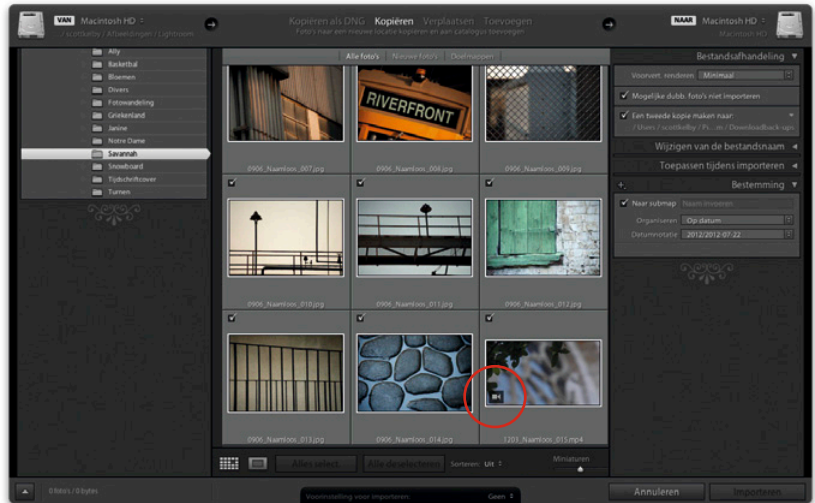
VAN Macintosh HD
/ scottkelby / Afbeeldingen / Lightroom

Kopiëren als DNG Kopiëren Verplaatsen Toevoegen
Foto's naar een nieuwe locatie kopiëren en aan catalogus toevoegen

NAAR Macintosh HD
Macintosh HD

Ally
Basketbal
Bloemen
Divers
Fotowandeling
Griekenland
Janine
Notre Dame
Savannah
Snowboard
Tijdschriftcover
Turnen

Alle foto's Nieuwe foto's Doelmappen

RIVERFRONT

0906_Naamloos_007.jpg
0906_Naamloos_008.jpg
0906_Naamloos_009.jpg
0906_Naamloos_010.jpg
0906_Naamloos_011.jpg
0906_Naamloos_012.jpg
0906_Naamloos_013.jpg
0906_Naamloos_014.jpg
1205_Naamloos_015.mp4

Alles select. Alles deselecteren Sorteren: Uit Miniaturen

Bestandsafhandeling
Voorvert. renderen Minimaal
Mogelijke dubb. foto's niet importeren
Een tweede kopie maken naar:
/ Users / scottkelby / Pi...es / Downloadback-ups

Wijzigen van de bestandsnaam
Toepassen tijdens importeren
Bestemming
Naar submap Naam invoeren
Organiseren Op datum
Datumnotatie 2012/2012-07-22

0 foto's / 0 bytes
Voorinstelling voor importeren: Geen
Annuleren Importeren